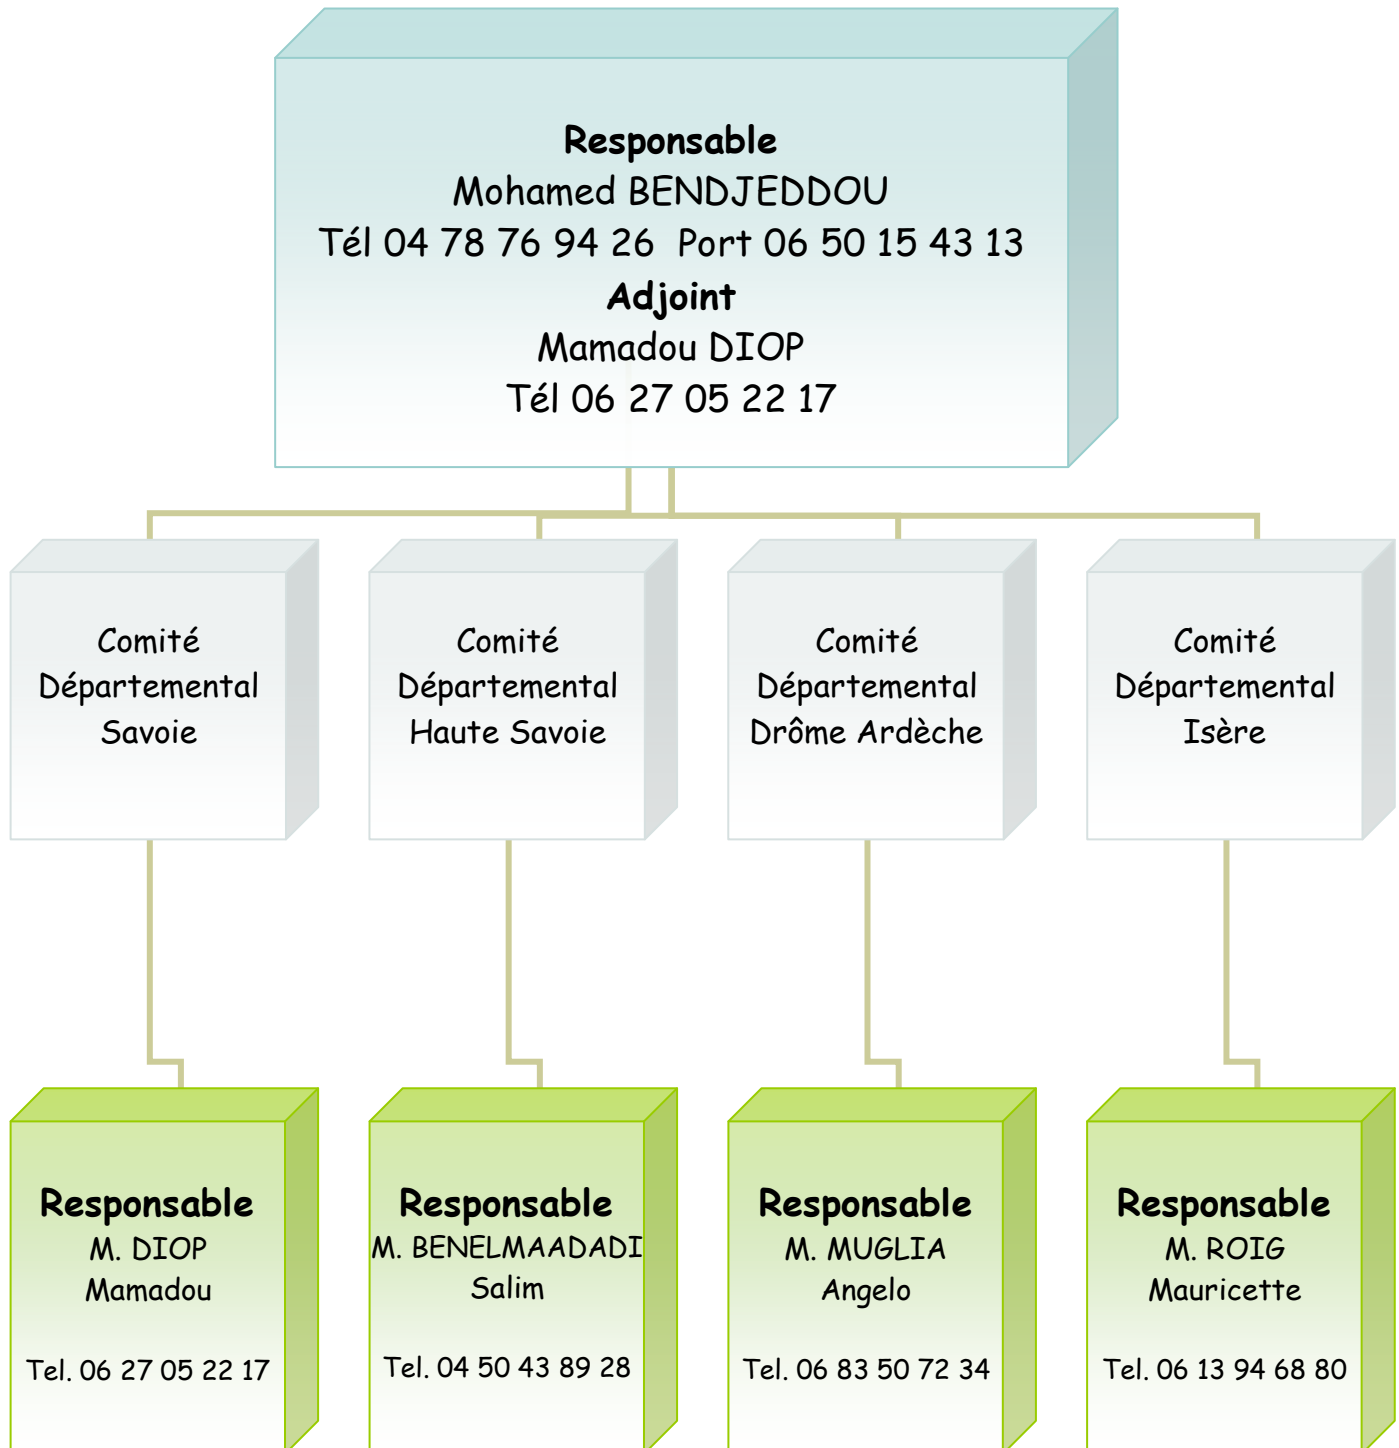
**Responsable**
Mohamed BENDJEDDOU
Tél 04 78 76 94 26 Port 06 50 15 43 13
**Adjoint**
Mamadou DIOP
Tél 06 27 05 22 17

Comité Départemental Savoie

Comité Départemental Haute Savoie

Comité Départemental Drôme Ardèche

Comité Départemental Isère

**Responsable**
M. DIOP
Mamadou
Tel. 06 27 05 22 17

**Responsable**
M. BENELMAADADI
Salim
Tel. 04 50 43 89 28

**Responsable**
M. MUGLIA
Angelo
Tel. 06 83 50 72 34

**Responsable**
M. ROIG
Mauricette
Tel. 06 13 94 68 80